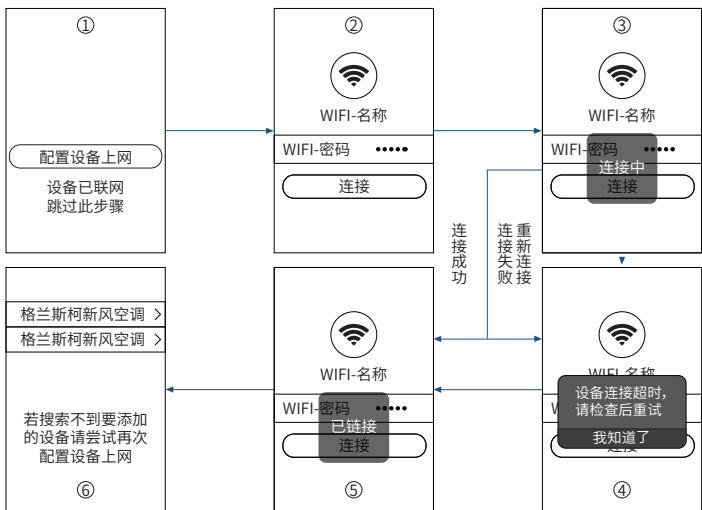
①

配置设备上网

设备已联网
跳过此步骤

②

WIFI-名称

WIFI-密码 •••••

连接

③

WIFI-名称

WIFI-密码 •••••

连接中

连接

连接成功

连接失败

重新连接

格兰斯柯新风空调 >

格兰斯柯新风空调 >

若搜索不到要添加的设备请尝试再次配置设备上网

⑥

WIFI-名称

WIFI-密码 •••••

已链接

连接

⑤

WIFI-名称

设备连接超时，请检查后重试

我知道了

④